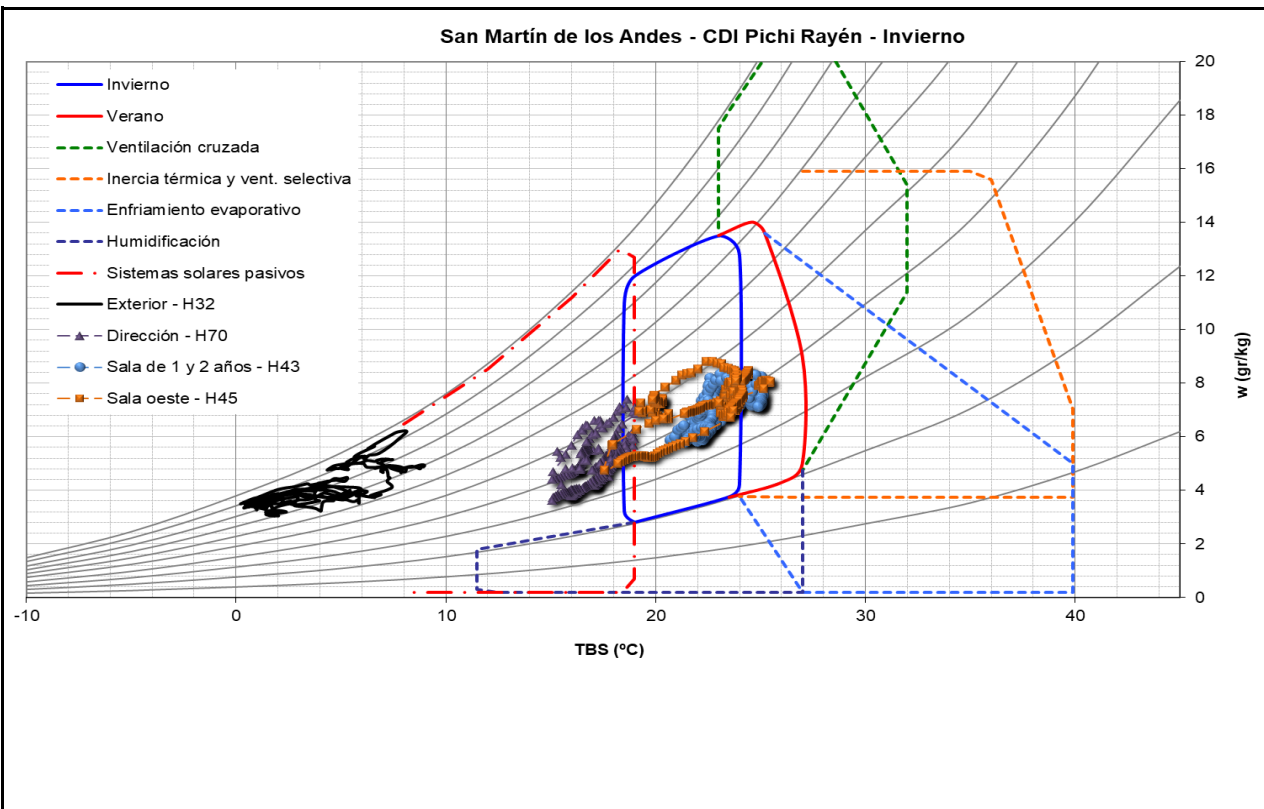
San Martín de los Andes - CDI Pichi Rayén - Invierno

Invierno
Verano
Ventilación cruzada
Inercia térmica y vent. selectiva
Enfriamiento evaporativo
Humidificación
Sistemas solares pasivos
Exterior - H32
Dirección - H70
Sala de 1 y 2 años - H43
Sala oeste - H45

20
18
16
14
12
10
8
6
4
2
0

w (gr/kg)

-10
0
10
20
30
40

TBS (ºC)